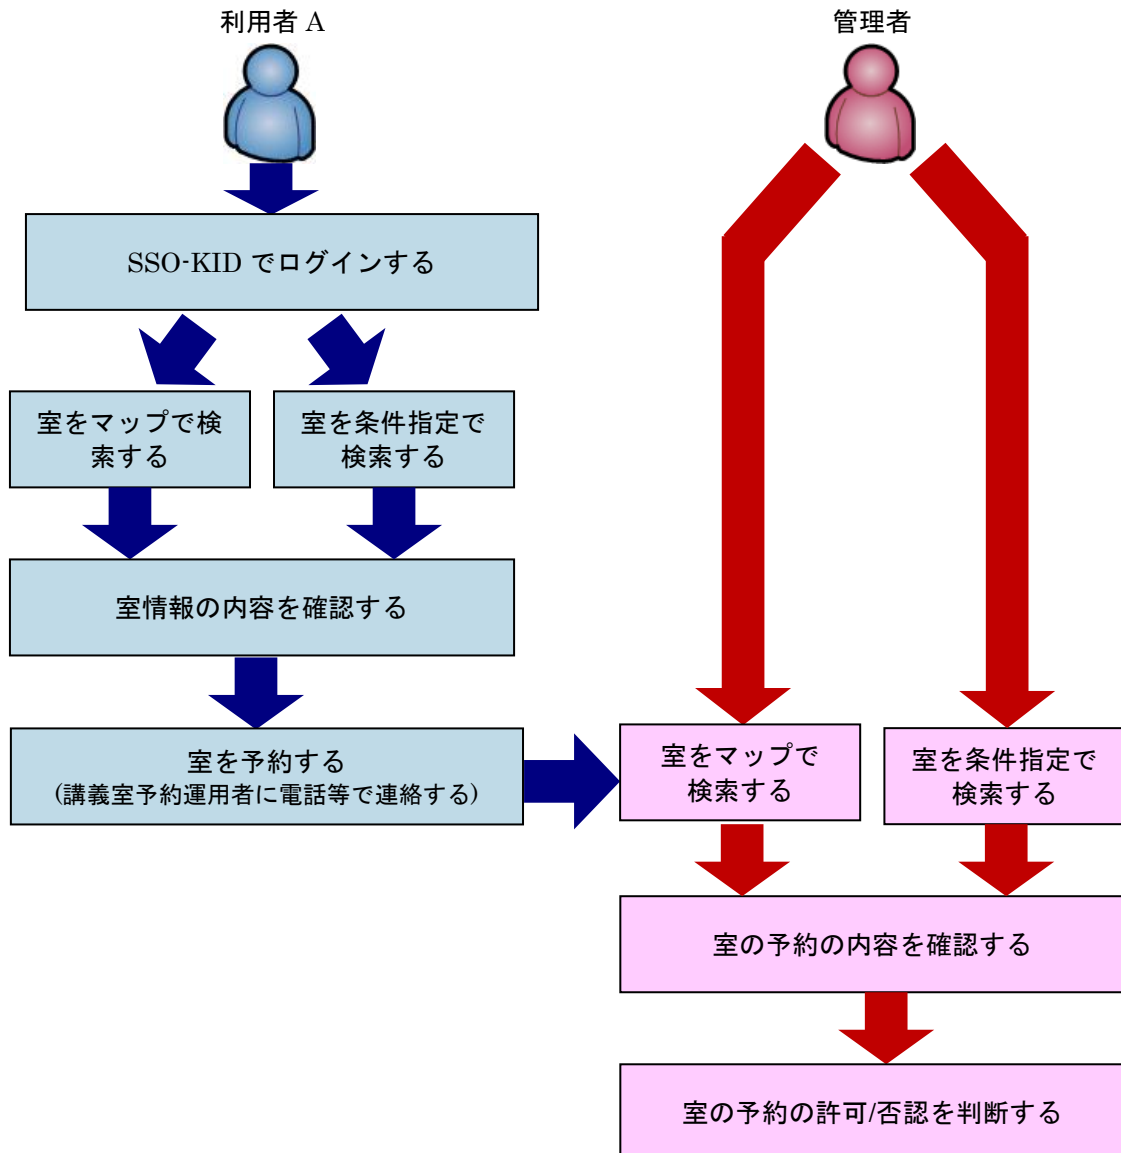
利用者 A

管理者

SSO-KID でログインする

室をマップで検索する

室を条件指定で検索する

室情報の内容を確認する

室を予約する
(講義室予約運用者に電話等で連絡する)

室をマップで検索する

室を条件指定で検索する

室の予約の内容を確認する

室の予約の許可/否認を判断する